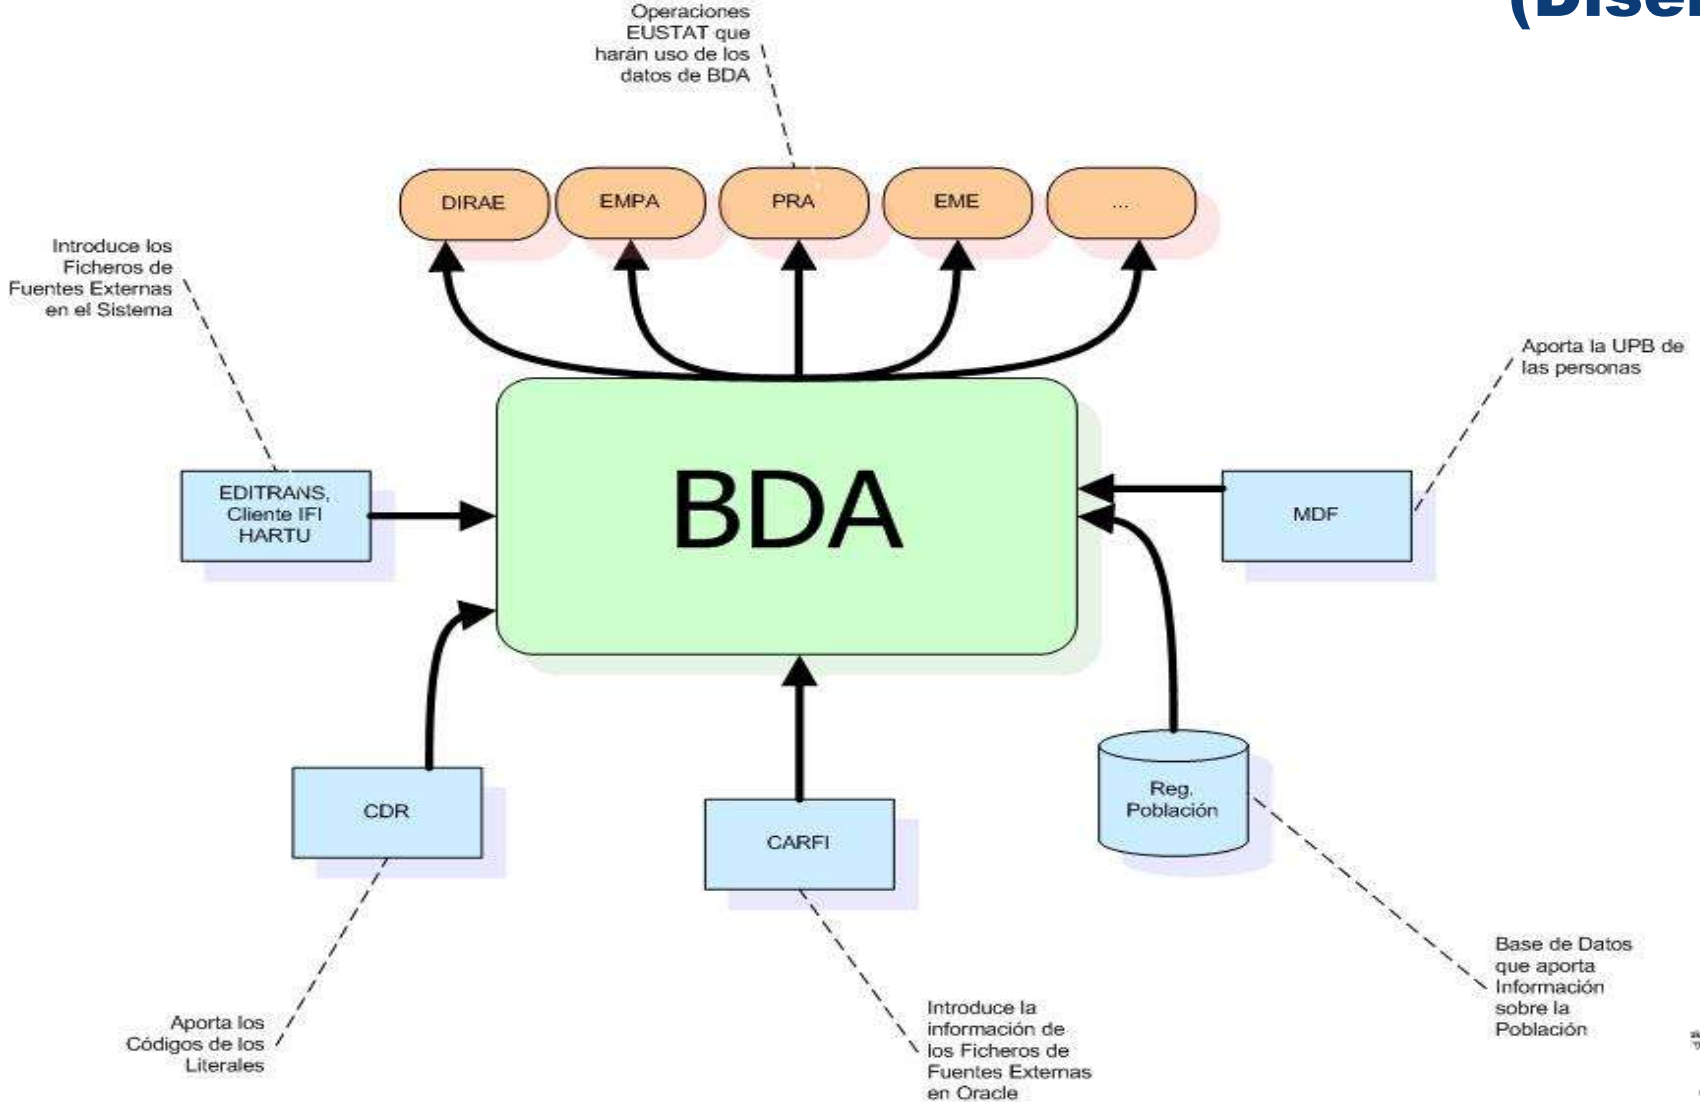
(Diseñ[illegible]

Operaciones EUSTAT que harán uso de los datos de BDA

DIRAE

EMPA

PRA

EME

...

Introduce los Ficheros de Fuentes Externas en el Sistema

Aporta la UPB de las personas

EDITRANS, Cliente IFI HARTU

BDA

MDF

CDR

CARFI

Reg. Población

Base de Datos que aporta Información sobre la Población

Aporta los Códigos de los Literales

Introduce la información de los Ficheros de Fuentes Externas en Oracle